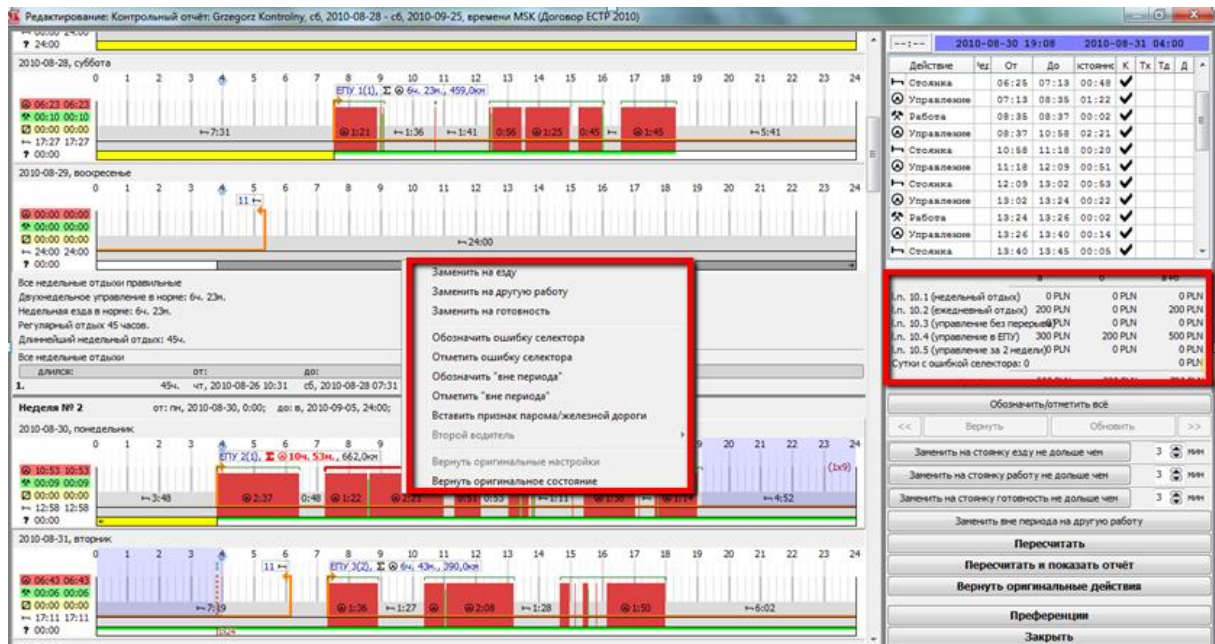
Редактирование: Контрольный отчёт: Grzegorz Kontrolny, сб, 2010-08-28 - сб, 2010-09-25, времени MSK (Договор ЕСТР 2010)

? 24:00

2010-08-28, суббота

0 1 2 3 4 5 6 7 8 9 10 11 12 13 14 15 16 17 18 19 20 21 22 23 24

ЕПУ 1(1), Σ ⊙ 6ч. 23м., 459,0км

06:23 06:23
00:10 00:10
00:00 00:00
17:27 17:27
? 00:00

7:31 ⊙1:21 1:36 1:41 0:56 ⊙1:25 0:45 ⊙1:45 5:41

2010-08-29, воскресенье

0 1 2 3 4 5 6 7 8 9 10 11 12 13 14 15 16 17 18 19 20 21 22 23 24

11

00:00 00:00
00:00 00:00
00:00 00:00
24:00 24:00
? 00:00

24:00

Все недельные отдыхи правильные
Двухнедельное управление в норме: 6ч. 23м.
Недельная езда в норме: 6ч. 23м.
Регулярный отдых 45 часов.
Длиннейший недельный отдых: 45ч.

Все недельные отдыхи

| длился: | от: | до: |
|---|---|---|
| 1. 45ч. | чт, 2010-08-26 10:31 | сб, 2010-08-28 07:31 |

Неделя № 2 от: пн, 2010-08-30, 0:00; до: в, 2010-09-05, 24:00;

2010-08-30, понедельник

0 1 2 3 4 5 6 7 8 9 20 21 22 23 24

ЕПУ 2(1), Σ ⊙ 10ч. 53м., 662,0км

(1x9)

10:53 10:53
00:09 00:09
00:00 00:00
12:58 12:58
? 00:00

3:48 ⊙2:37 0:48 ⊙1:22 ⊙2:21 4:52

2010-08-31, вторник

0 1 2 3 4 5 6 7 8 9 10 11 12 13 14 15 16 17 18 19 20 21 22 23 24

11 ЕПУ 3(2), Σ ⊙ 6ч. 43м., 390,0км

06:43 06:43
00:06 00:06
00:00 00:00
17:11 17:11
? 00:00

7:19 ⊙1:36 1:27 ⊙2:08 1:28 ⊙1:50 6:02

Заменить на езду
Заменить на другую работу
Заменить на готовность
Обозначить ошибку селектора
Отметить ошибку селектора
Обозначить "вне периода"
Отметить "вне периода"
Вставить признак парома/железной дороги
Второй водитель
Вернуть оригинальные настройки
Вернуть оригинальное состояние

--:-- 2010-08-30 19:08 2010-08-31 04:00

| Действие | Че | От | До | стоянн | К | Тх | Тд | Д |
|---|---|---|---|---|---|---|---|---|
| Стоянка | | 06:25 | 07:13 | 00:48 | ✔ | | | |
| Управление | | 07:13 | 08:35 | 01:22 | ✔ | | | |
| Работа | | 08:35 | 08:37 | 00:02 | ✔ | | | |
| Управление | | 08:37 | 10:58 | 02:21 | ✔ | | | |
| Стоянка | | 10:58 | 11:18 | 00:20 | ✔ | | | |
| Управление | | 11:18 | 12:09 | 00:51 | ✔ | | | |
| Стоянка | | 12:09 | 13:02 | 00:53 | ✔ | | | |
| Управление | | 13:02 | 13:24 | 00:22 | ✔ | | | |
| Работа | | 13:24 | 13:26 | 00:02 | ✔ | | | |
| Управление | | 13:26 | 13:40 | 00:14 | ✔ | | | |
| Стоянка | | 13:40 | 13:45 | 00:05 | ✔ | | | |

| | | | |
|---|---|---|---|
| п. 10.1 (недельный отдых) | 0 PLN | 0 PLN | 0 PLN |
| п. 10.2 (ежедневный отдых) | 200 PLN | 0 PLN | 200 PLN |
| п. 10.3 (управление без перерыв) | 0 PLN | 0 PLN | 0 PLN |
| п. 10.4 (управление в ЕПУ) | 300 PLN | 200 PLN | 500 PLN |
| п. 10.5 (управление за 2 недели) | 0 PLN | 0 PLN | 0 PLN |
| Сутки с ошибкой селектора: 0 | | | 0 PLN |

Обозначить/отметить всё
<< Вернуть Обновить >>
Заменить на стоянку езду не дольше чем 3 мин
Заменить на стоянку работу не дольше чем 3 мин
Заменить на стоянку готовность не дольше чем 3 мин
Заменить вне периода на другую работу
Пересчитать
Пересчитать и показать отчёт
Вернуть оригинальные действия
Преференции
Закрыть